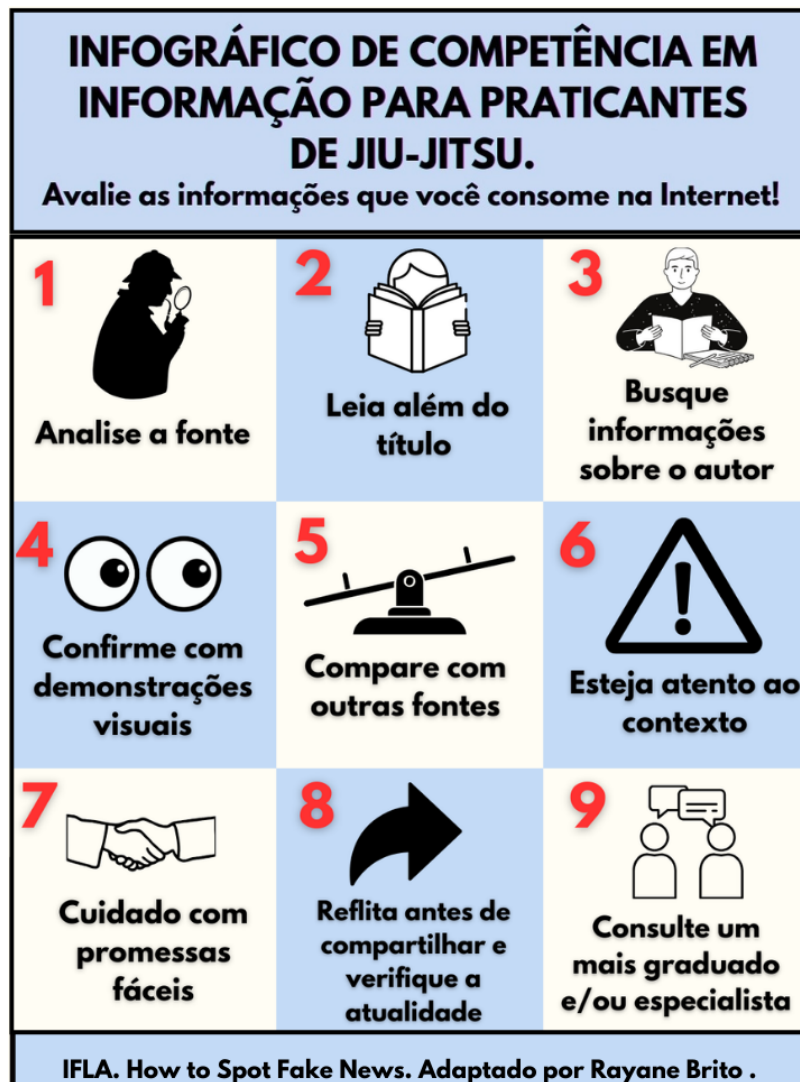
INFOGRÁFICO DE COMPETÊNCIA EM INFORMAÇÃO PARA PRATICANTES DE JIU-JITSU.

Avalie as informações que você consome na Internet!

1
Analise a fonte

2
Leia além do título

3
Busque informações sobre o autor

4
Confirme com demonstrações visuais

5
Compare com outras fontes

6
Esteja atento ao contexto

7
Cuidado com promessas fáceis

8
Reflita antes de compartilhar e verifique a atualidade

9
Consulte um mais graduado e/ou especialista

IFLA. How to Spot Fake News. Adaptado por Rayane Brito .